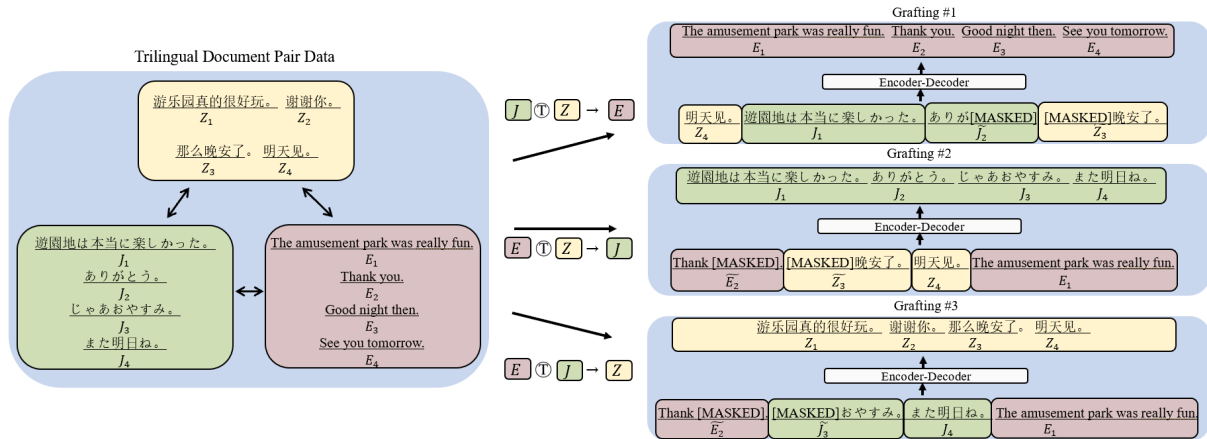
Trilingual Document Pair Data

游乐园真的很好玩。 $Z_1$ 谢谢你。 $Z_2$
那么晚安了。 $Z_3$ 明天见。 $Z_4$

遊園地は本当に楽しかった。 $J_1$
ありがとう。 $J_2$
じゃあおやすみ。 $J_3$
また明日ね。 $J_4$

The amusement park was really fun. $E_1$
Thank you. $E_2$
Good night then. $E_3$
See you tomorrow. $E_4$

$J$ Ⓣ $Z$ → $E$

$E$ Ⓣ $Z$ → $J$

$E$ Ⓣ $J$ → $Z$

Grafting #1

The amusement park was really fun. $E_1$ Thank you. $E_2$ Good night then. $E_3$ See you tomorrow. $E_4$

Encoder-Decoder

明天见。 $Z_4$ 遊園地は本当に楽しかった。 $J_1$ ありが[MASKED] $\widetilde{J_2}$ [MASKED]晚安了。 $\widetilde{Z_3}$

Grafting #2

遊園地は本当に楽しかった。 $J_1$ ありがとう。 $J_2$ じゃあおやすみ。 $J_3$ また明日ね。 $J_4$

Encoder-Decoder

Thank [MASKED]. $\widetilde{E_2}$ [MASKED]晚安了。 $\widetilde{Z_3}$ 明天见。 $Z_4$ The amusement park was really fun. $E_1$

Grafting #3

游乐园真的很好玩。 $Z_1$ 谢谢你。 $Z_2$ 那么晚安了。 $Z_3$ 明天见。 $Z_4$

Encoder-Decoder

Thank [MASKED]. $\widetilde{E_2}$ [MASKED]おやすみ。 $\widetilde{J_3}$ また明日ね。 $J_4$ The amusement park was really fun. $E_1$